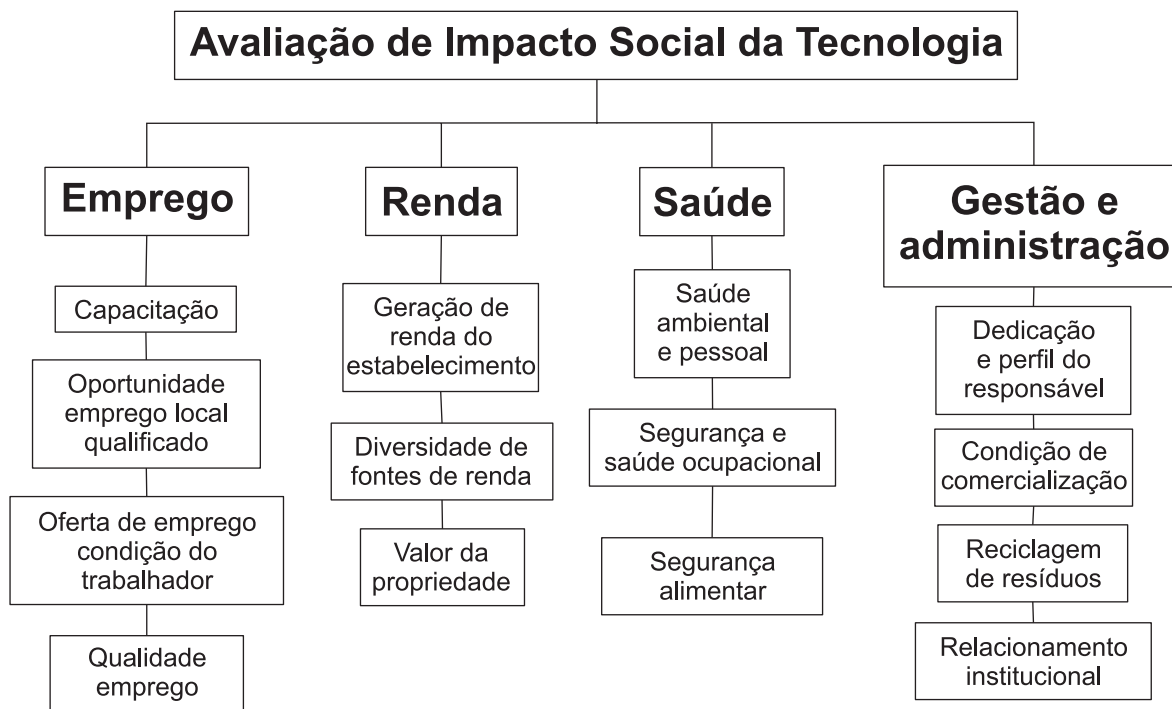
Avaliação de Impacto Social da Tecnologia

Emprego

Capacitação

Oportunidade emprego local qualificado

Oferta de emprego condição do trabalhador

Qualidade emprego

Renda

Geração de renda do estabelecimento

Diversidade de fontes de renda

Valor da propriedade

Saúde

Saúde ambiental e pessoal

Segurança e saúde ocupacional

Segurança alimentar

Gestão e administração

Dedicação e perfil do responsável

Condição de comercialização

Reciclagem de resíduos

Relacionamento institucional